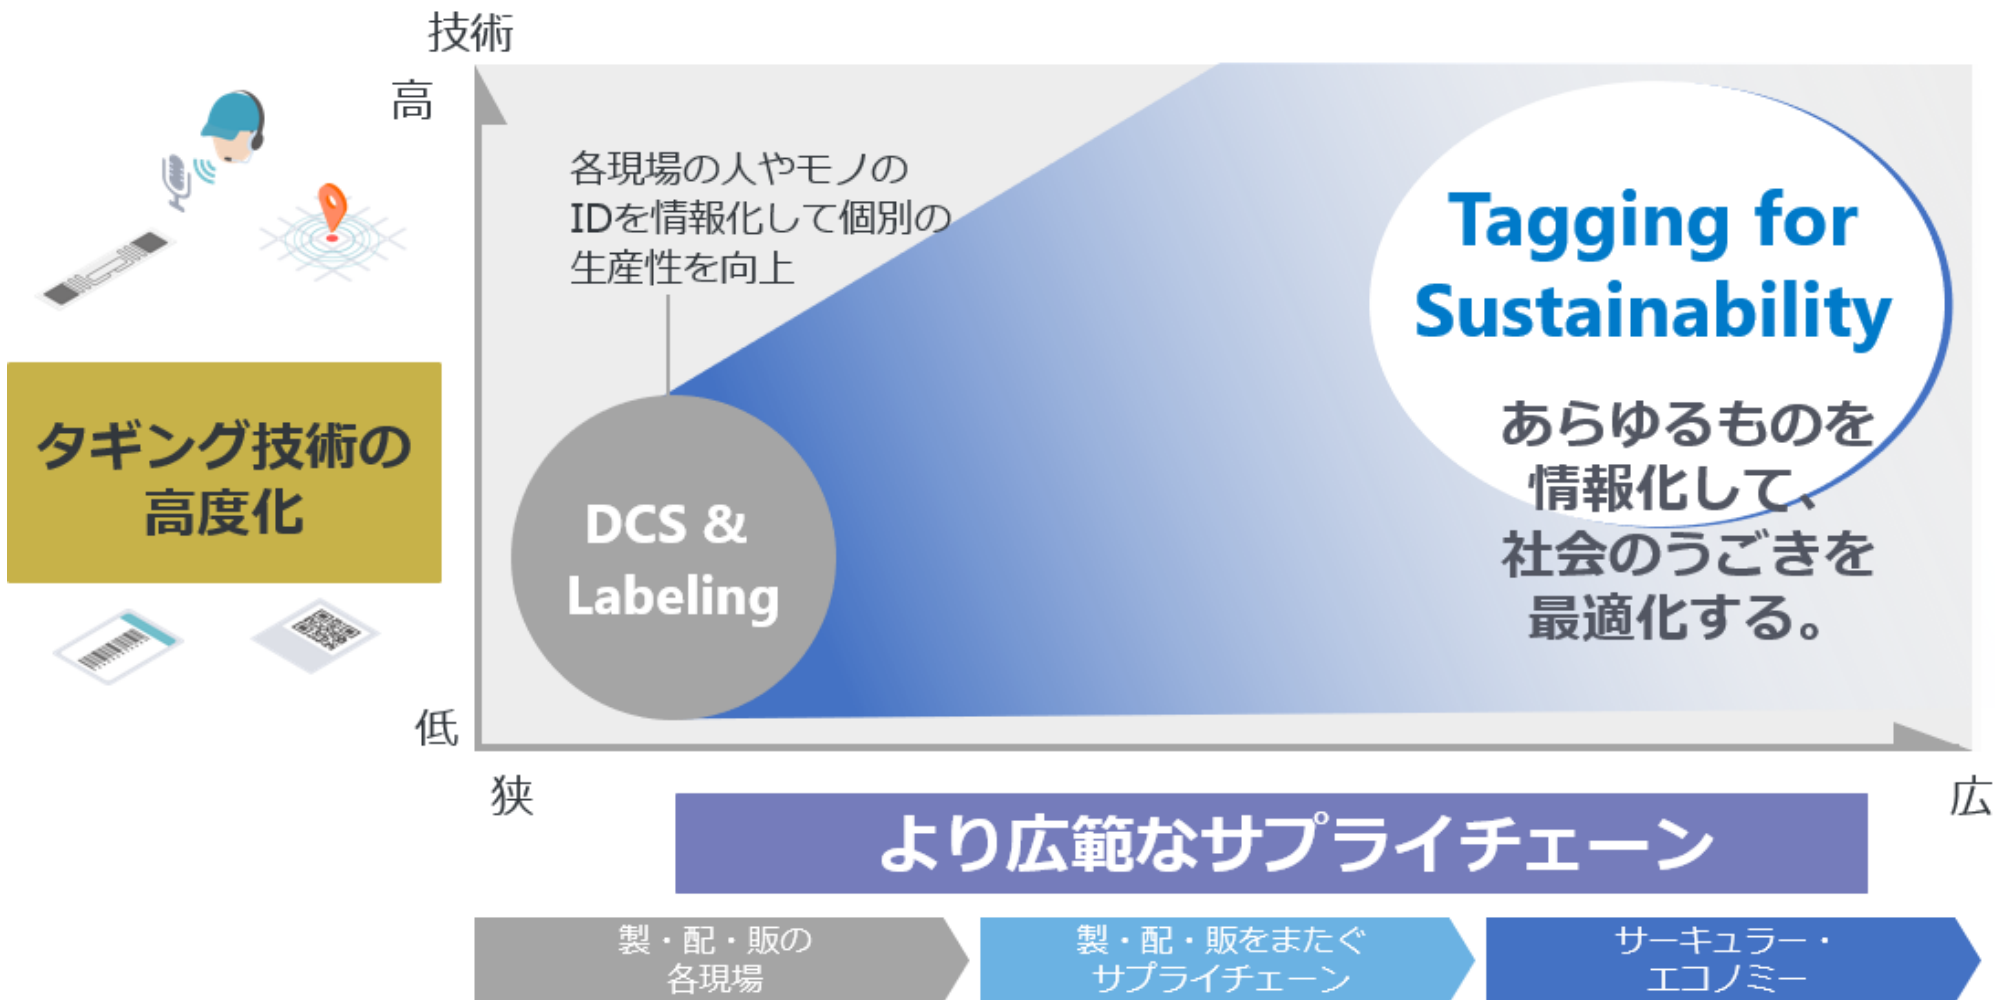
技術

高

低

タギング技術の高度化

各現場の人やモノのIDを情報化して個別の生産性を向上

DCS & Labeling

Tagging for Sustainability

あらゆるものを情報化して、社会のうごきを最適化する。

狭

広

より広範なサプライチェーン

製・配・販の各現場

製・配・販をまたぐサプライチェーン

サーキュラー・エコノミー